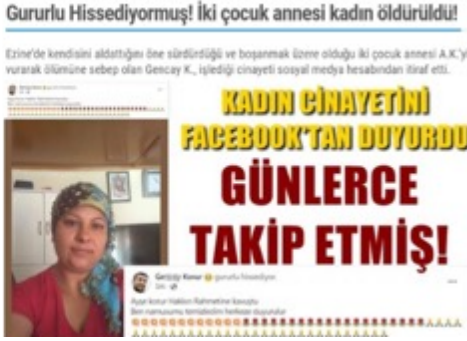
Gururlu Hissediyormuş! İki çocuk annesi kadın öldürüldü!

Ezine'de kendisini aldattığını öne sürdürdüğü ve boşanmak üzere olduğu iki çocuk annesi A.K.'y vurarak ölümüne sebep olan Gencay K., işlediği cinayeti sosyal medya hesabından itiraf etti.

KADIN CİNAYETİNİ FACEBOOK'TAN DUYURDU

GÜNLERCE TAKİP ETMİŞ!

Gencay Konur — gururlu hissediyor.

Ayşe Konur Hakkın Rahmetine kavuştu
Ben namusumu temizledim herkese duyurulur